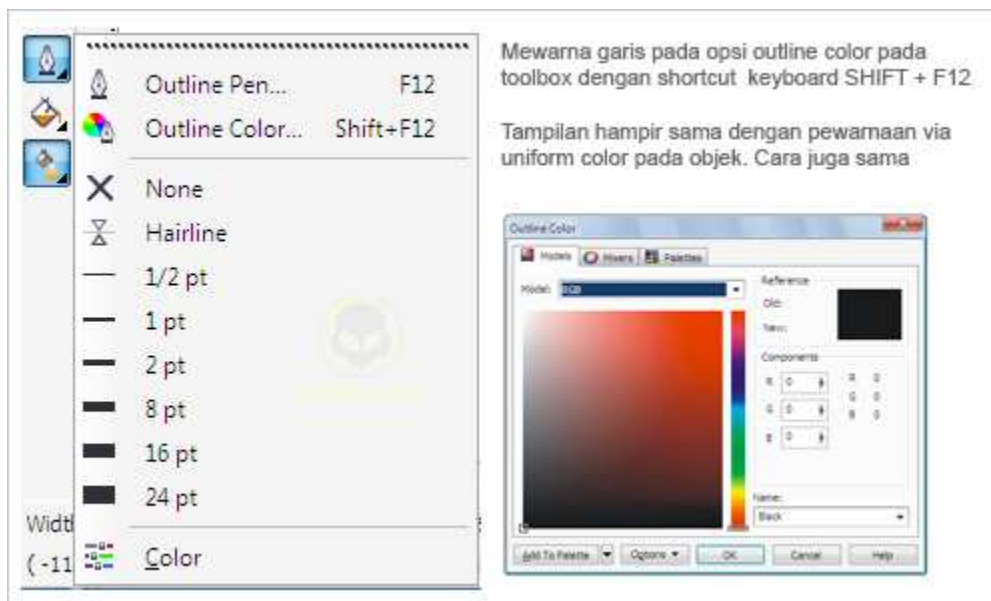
Outline Pen... F12
Outline Color... Shift+F12
None
Hairline
1/2 pt
1 pt
2 pt
8 pt
16 pt
24 pt
Color

Widt
( -11

Mewarna garis pada opsi outline color pada toolbox dengan shortcut keyboard SHIFT + F12

Tampilan hampir sama dengan pewarnaan via uniform color pada objek. Cara juga sama

Outline Color
Models Mixers Palettes
Model: RGB
Reference
Old:
New:
Components
R 0
G 0
B 0
R 0
G 0
B 0
Name:
Black
Add To Palette Options OK Cancel Help